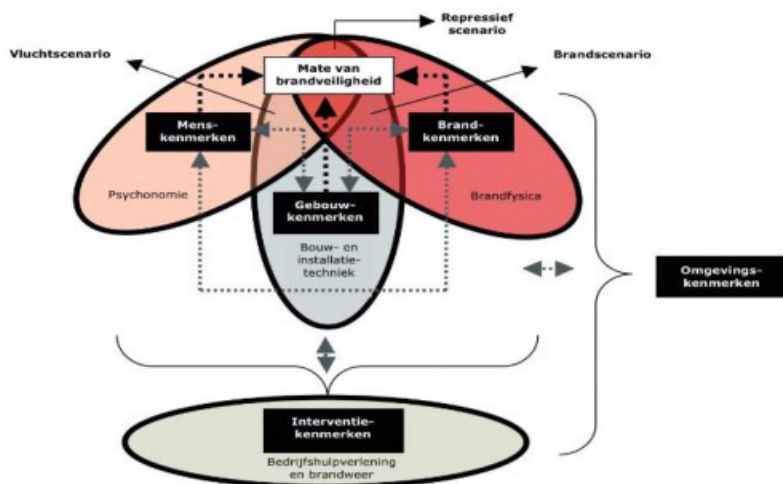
Repressief scenario

Vluchtscenario

Brandscenario

Mate van brandveiligheid

Mens-kenmerken

Brand-kenmerken

Psychonomie

Brandfysica

Gebouw-kenmerken

Bouw- en installatie-techniek

Omgevings-kenmerken

Interventie-kenmerken

Bedrijfshulpverlening en brandweer